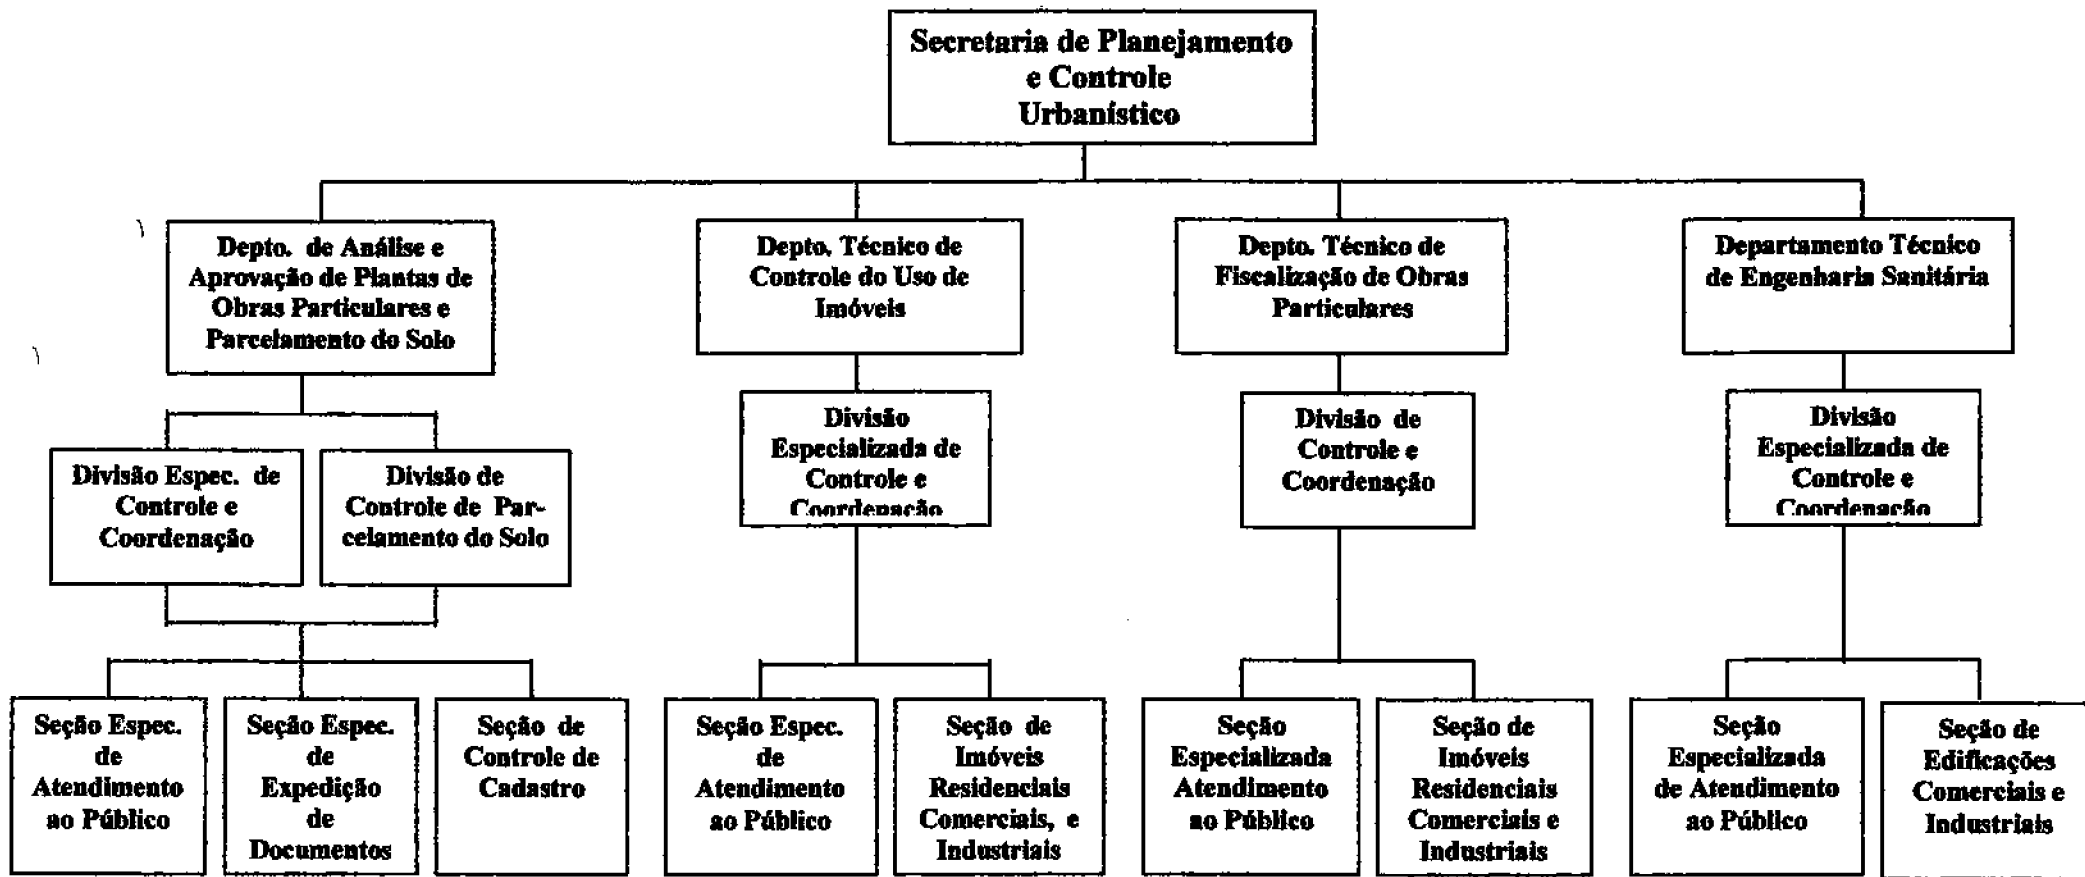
Secretaria de Planejamento e Controle Urbanístico

Depto. de Análise e Aprovação de Plantas de Obras Particulares e Parcelamento do Solo

Divisão Espec. de Controle e Coordenação

Divisão de Controle de Parcelamento do Solo

Seção Espec. de Atendimento ao Público

Seção Espec. de Expedição de Documentos

Seção de Controle de Cadastro

Depto. Técnico de Controle do Uso de Imóveis

Divisão Especializada de Controle e Coordenação

Seção Espec. de Atendimento ao Público

Seção de Imóveis Residenciais Comerciais, e Industriais

Depto. Técnico de Fiscalização de Obras Particulares

Divisão de Controle e Coordenação

Seção Especializada Atendimento ao Público

Seção de Imóveis Residenciais Comerciais e Industriais

Departamento Técnico de Engenharia Sanitária

Divisão Especializada de Controle e Coordenação

Seção Especializada de Atendimento ao Público

Seção de Edificações Comerciais e Industriais